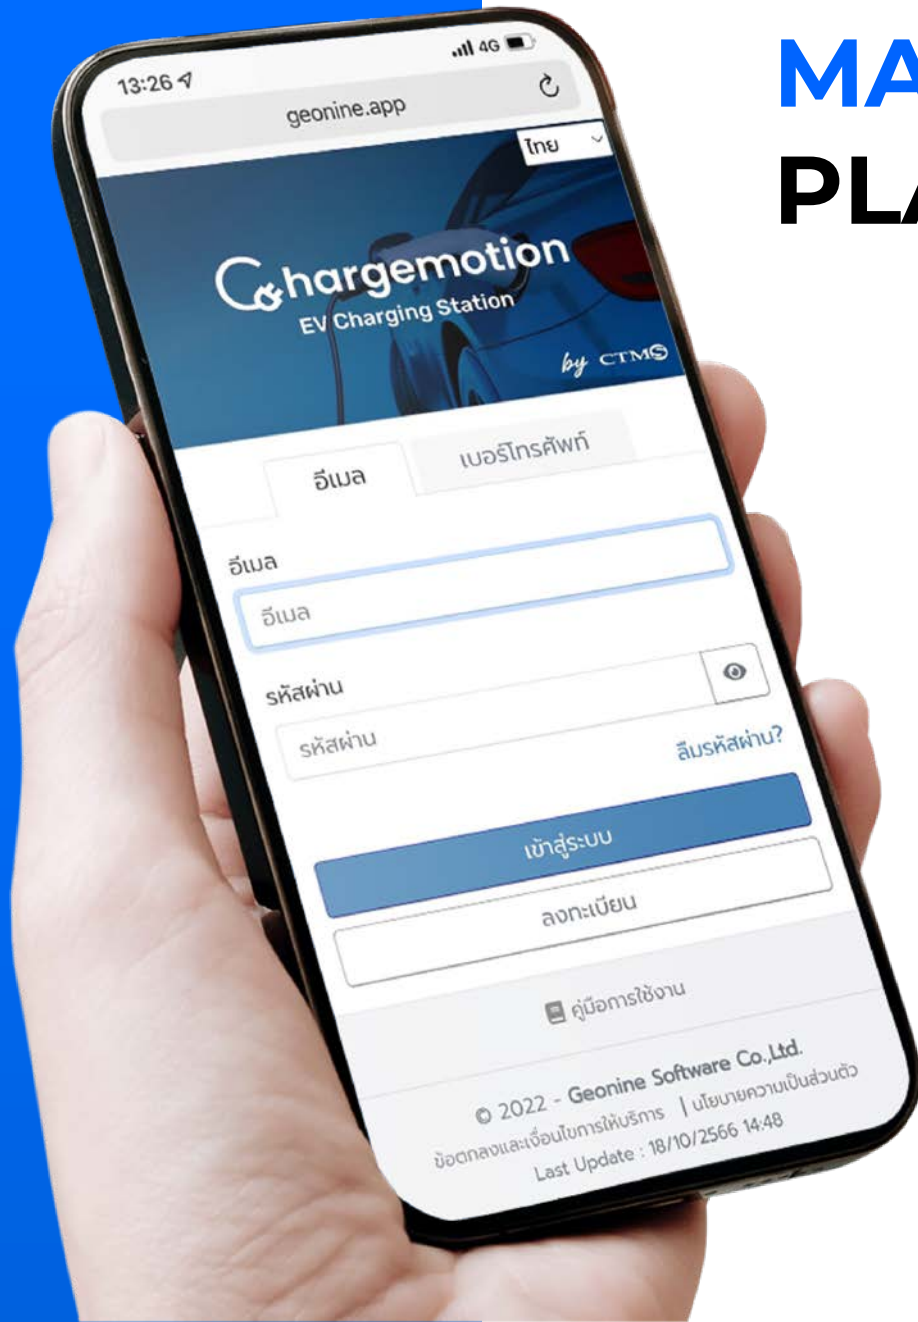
MA
PL

13:26

4G

geonine.app

ไทย

Chargemotion
EV Charging Station
by CTMS

อีเมล

เบอร์โทรศัพท์

อีเมล

อีเมล

รหัสผ่าน

รหัสผ่าน

ลืมรหัสผ่าน?

เข้าสู่ระบบ

ลงทะเบียน

คู่มือการใช้งาน

© 2022 - Geonine Software Co.,Ltd.
ข้อตกลงและเงื่อนไขการให้บริการ | นโยบายความเป็นส่วนตัว
Last Update : 18/10/2566 14:48